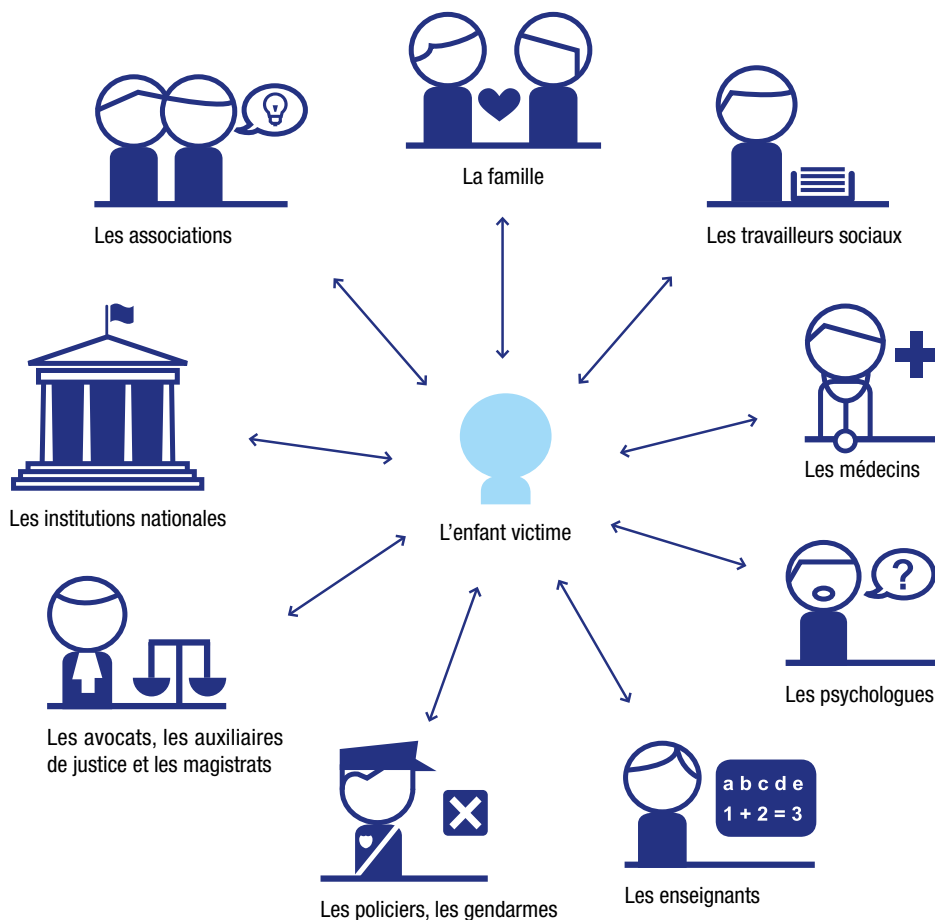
La famille

Les associations

Les travailleurs sociaux

Les institutions nationales

L’enfant victime

Les médecins

Les psychologues

Les avocats, les auxiliaires de justice et les magistrats

a b c d e
1 + 2 = 3

Les policiers, les gendarmes

Les enseignants